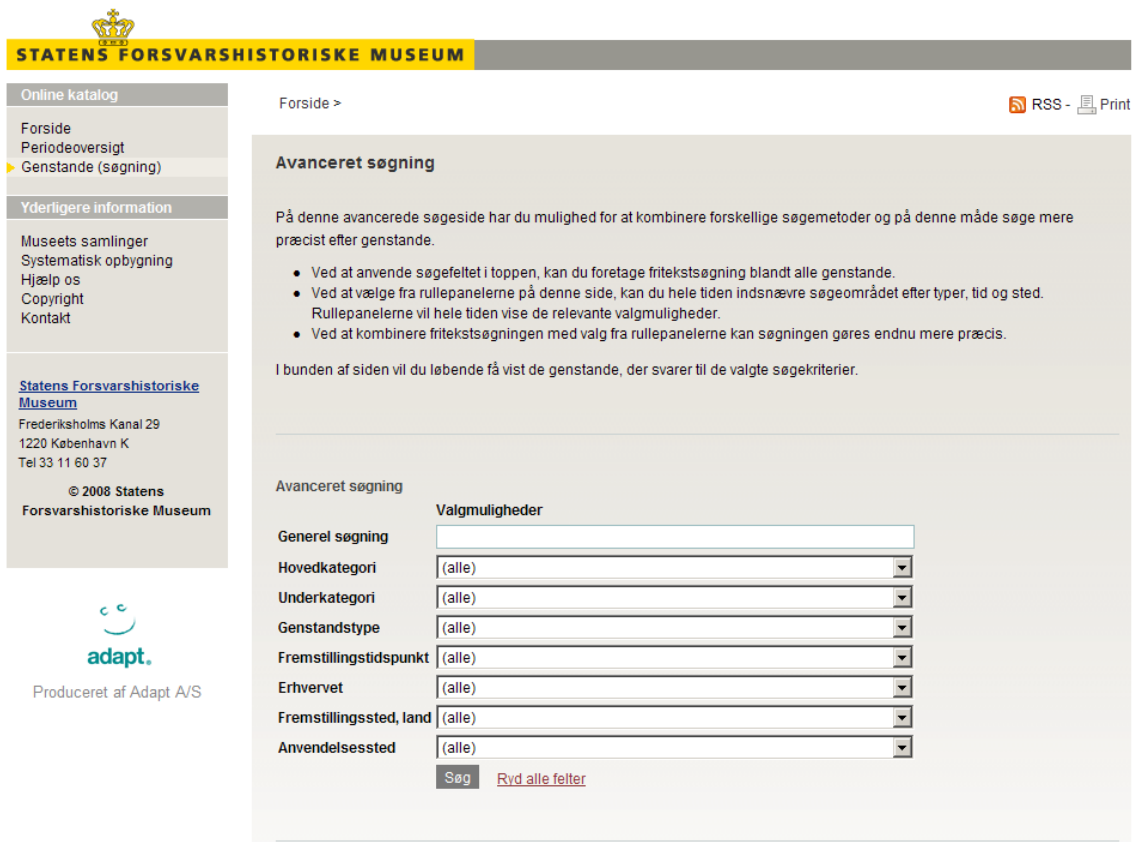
STATENS FORSVARSHISTORISKE MUSEUM

Online katalog

Forside
Periodeoversigt
Genstande (søgning)

Yderligere information

Museets samlinger
Systematisk opbygning
Hjælp os
Copyright
Kontakt

Statens Forsvarshistoriske Museum
Frederiksholms Kanal 29
1220 København K
Tel 33 11 60 37

© 2008 Statens Forsvarshistoriske Museum

adapt.

Produceret af Adapt A/S

Forside >

RSS - Print

Avanceret søgning

På denne avancerede søgeside har du mulighed for at kombinere forskellige søgemetoder og på denne måde søge mere præcist efter genstande.

- Ved at anvende søgefeltet i toppen, kan du foretage fritekstsøgning blandt alle genstande.
- Ved at vælge fra rullepanelerne på denne side, kan du hele tiden indsnævre søgeområdet efter typer, tid og sted. Rullepanelerne vil hele tiden vise de relevante valgmuligheder.
- Ved at kombinere fritekstsøgningen med valg fra rullepanelerne kan søgningen gøres endnu mere præcis.

I bunden af siden vil du løbende få vist de genstande, der svarer til de valgte søgekriterier.

Avanceret søgning

Valgmuligheder

Generel søgning
Hovedkategori (alle)
Underkategori (alle)
Genstandstype (alle)
Fremstillingstidspunkt (alle)
Erhvervet (alle)
Fremstillingssted, land (alle)
Anvendelsessted (alle)

Søg
Ryd alle felter